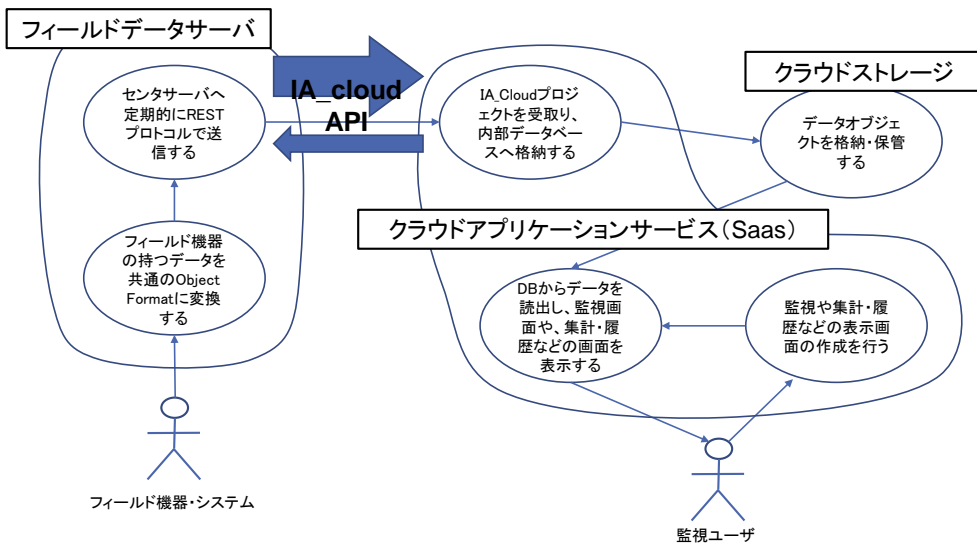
フィールドデータサーバ

センタサーバへ定期的にRESTプロトコルで送信する

フィールド機器の持つデータを共通のObject Formatに変換する

フィールド機器・システム

IA_cloud API

IA_Cloudプロジェクトを受取り、内部データベースへ格納する

クラウドストレージ

データオブジェクトを格納・保管する

クラウドアプリケーションサービス（Saas）

DBからデータを読出し、監視画面や、集計・履歴などの画面を表示する

監視や集計・履歴などの表示画面の作成を行う

監視ユーザ